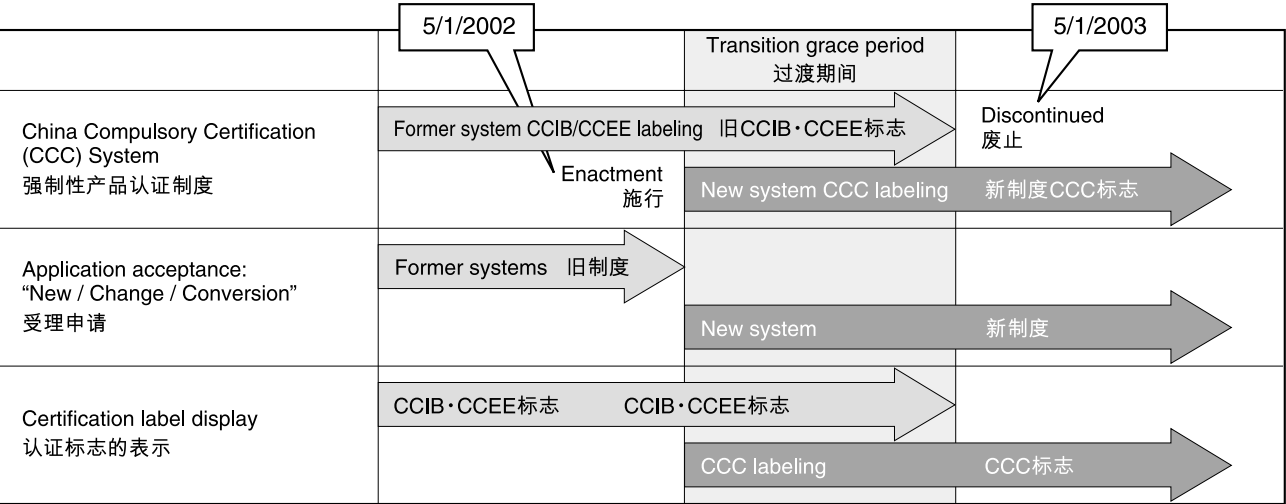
5/1/2002

5/1/2003

Transition grace period
过渡期间

China Compulsory Certification (CCC) System
强制性产品认证制度

Former system CCIB/CCEE labeling 旧CCIB・CCEE标志

Discontinued
废止

Enactment
施行

New system CCC labeling 新制度CCC标志

Application acceptance: "New / Change / Conversion"
受理申请

Former systems 旧制度

New system 新制度

Certification label display
认证标志的表示

CCIB・CCEE标志 CCIB・CCEE标志

CCC labeling CCC标志